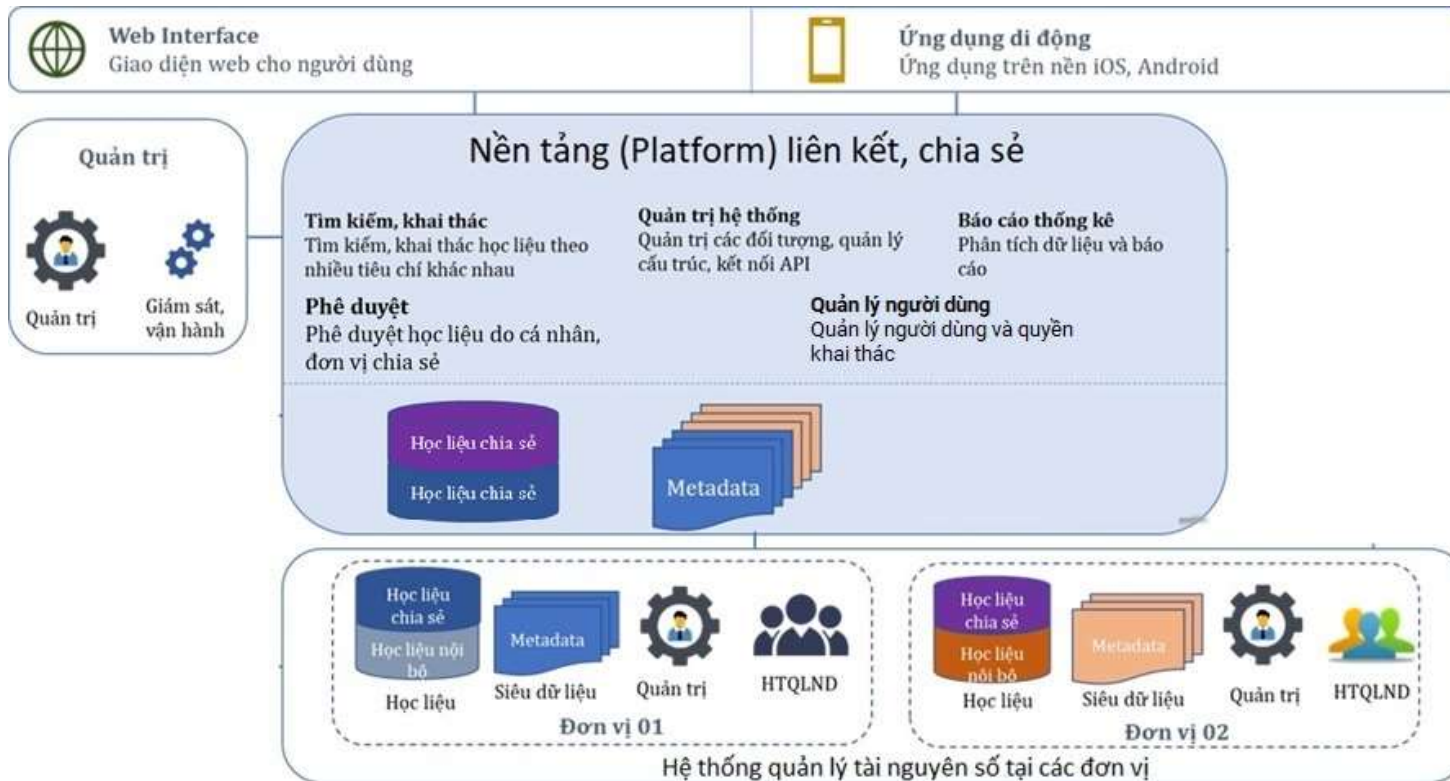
Web Interface
Giao diện web cho người dùng

Ứng dụng di động
Ứng dụng trên nền iOS, Android

Quản trị

Quản trị

Giám sát, vận hành

Nền tảng (Platform) liên kết, chia sẻ

Tìm kiếm, khai thác
Tìm kiếm, khai thác học liệu theo nhiều tiêu chí khác nhau

Quản trị hệ thống
Quản trị các đối tượng, quản lý cấu trúc, kết nối API

Báo cáo thống kê
Phân tích dữ liệu và báo cáo

Phê duyệt
Phê duyệt học liệu do cá nhân, đơn vị chia sẻ

Quản lý người dùng
Quản lý người dùng và quyền khai thác

Học liệu chia sẻ
Học liệu chia sẻ

Metadata

Học liệu chia sẻ
Học liệu nội bộ
Học liệu

Metadata
Siêu dữ liệu

Quản trị

HTQLND

Đơn vị 01

Học liệu chia sẻ
Học liệu nội bộ
Học liệu

Metadata
Siêu dữ liệu

Quản trị

HTQLND

Đơn vị 02

Hệ thống quản lý tài nguyên số tại các đơn vị